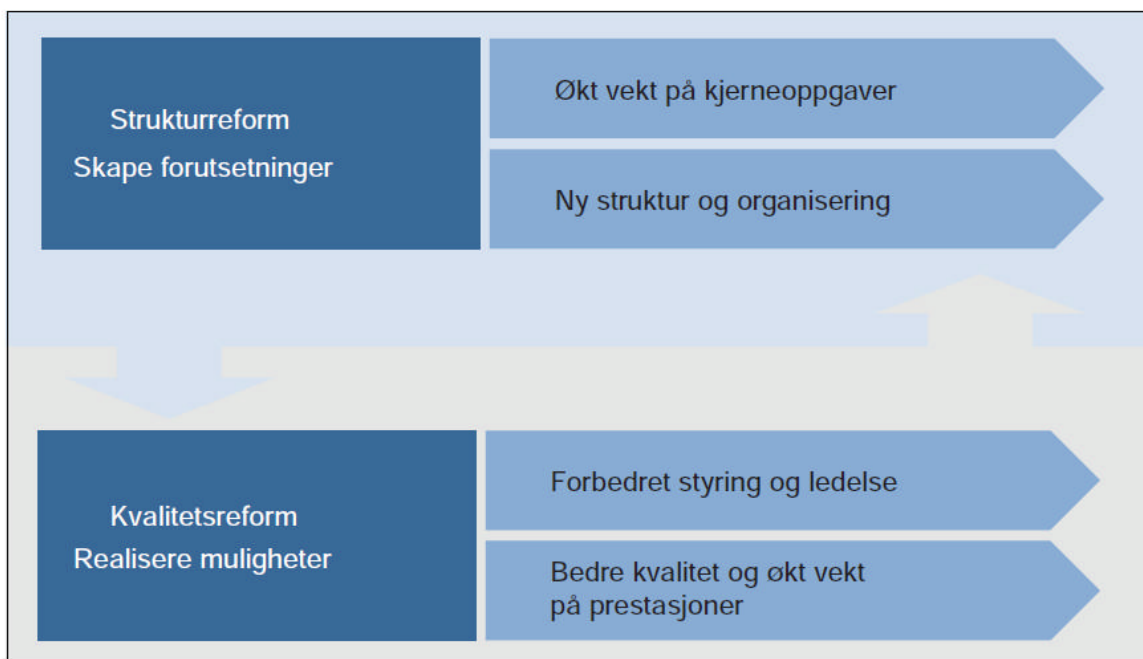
Strukturreform
Skape forutsetninger

Økt vekt på kjerneoppgaver

Ny struktur og organisering

Kvalitetsreform
Realisere muligheter

Forbedret styring og ledelse

Bedre kvalitet og økt vekt på prestasjoner